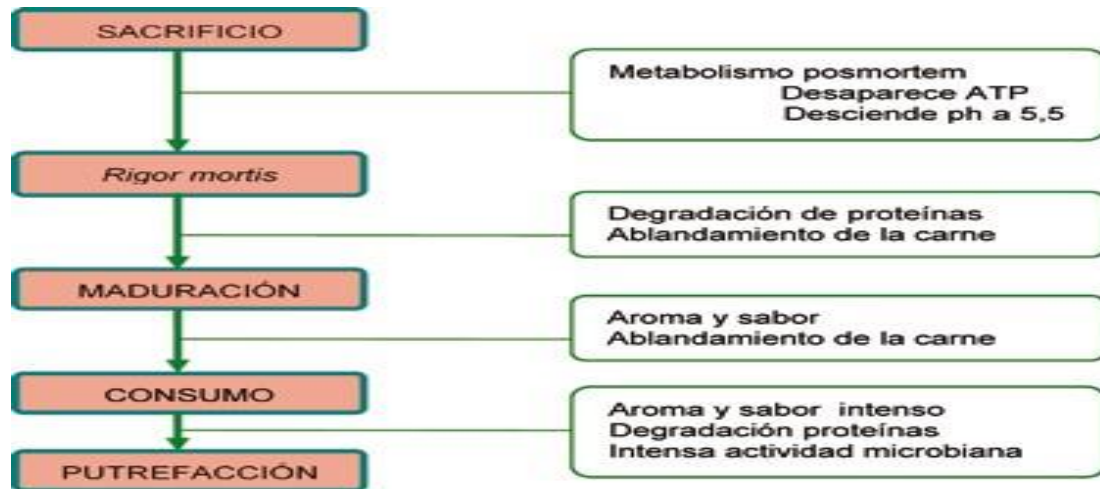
SACRIFICIO

Metabolismo posmortem
Desaparece ATP
Desciende ph a 5,5

Rigor mortis

Degradación de proteínas
Ablandamiento de la carne

MADURACIÓN

Aroma y sabor
Ablandamiento de la carne

CONSUMO

Aroma y sabor intenso
Degradación proteínas
Intensa actividad microbiana

PUTREFACCIÓN